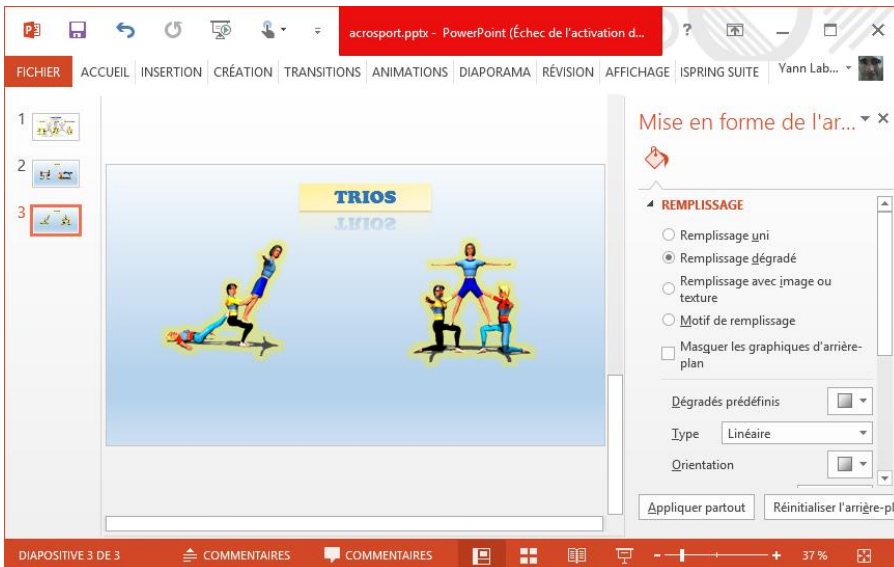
acrosport.pptx - PowerPoint (Échec de l'activation d...

?

FICHIER ACCUEIL INSERTION CRÉATION TRANSITIONS ANIMATIONS DIAPORAMA RÉVISION AFFICHAGE ISPRING SUITE Yann Lab...

1

2

3

TRIOS

Mise en forme de l'ar...

REMPLISSAGE

Remplissage uni

Remplissage dégradé

Remplissage avec image ou texture

Motif de remplissage

Masquer les graphiques d'arrière-plan

Dégradés prédéfinis

Type Linéaire

Orientation

Appliquer partout

Réinitialiser l'arrière-pl

DIAPOSITIVE 3 DE 3 COMMENTAIRES COMMENTAIRES 37 %